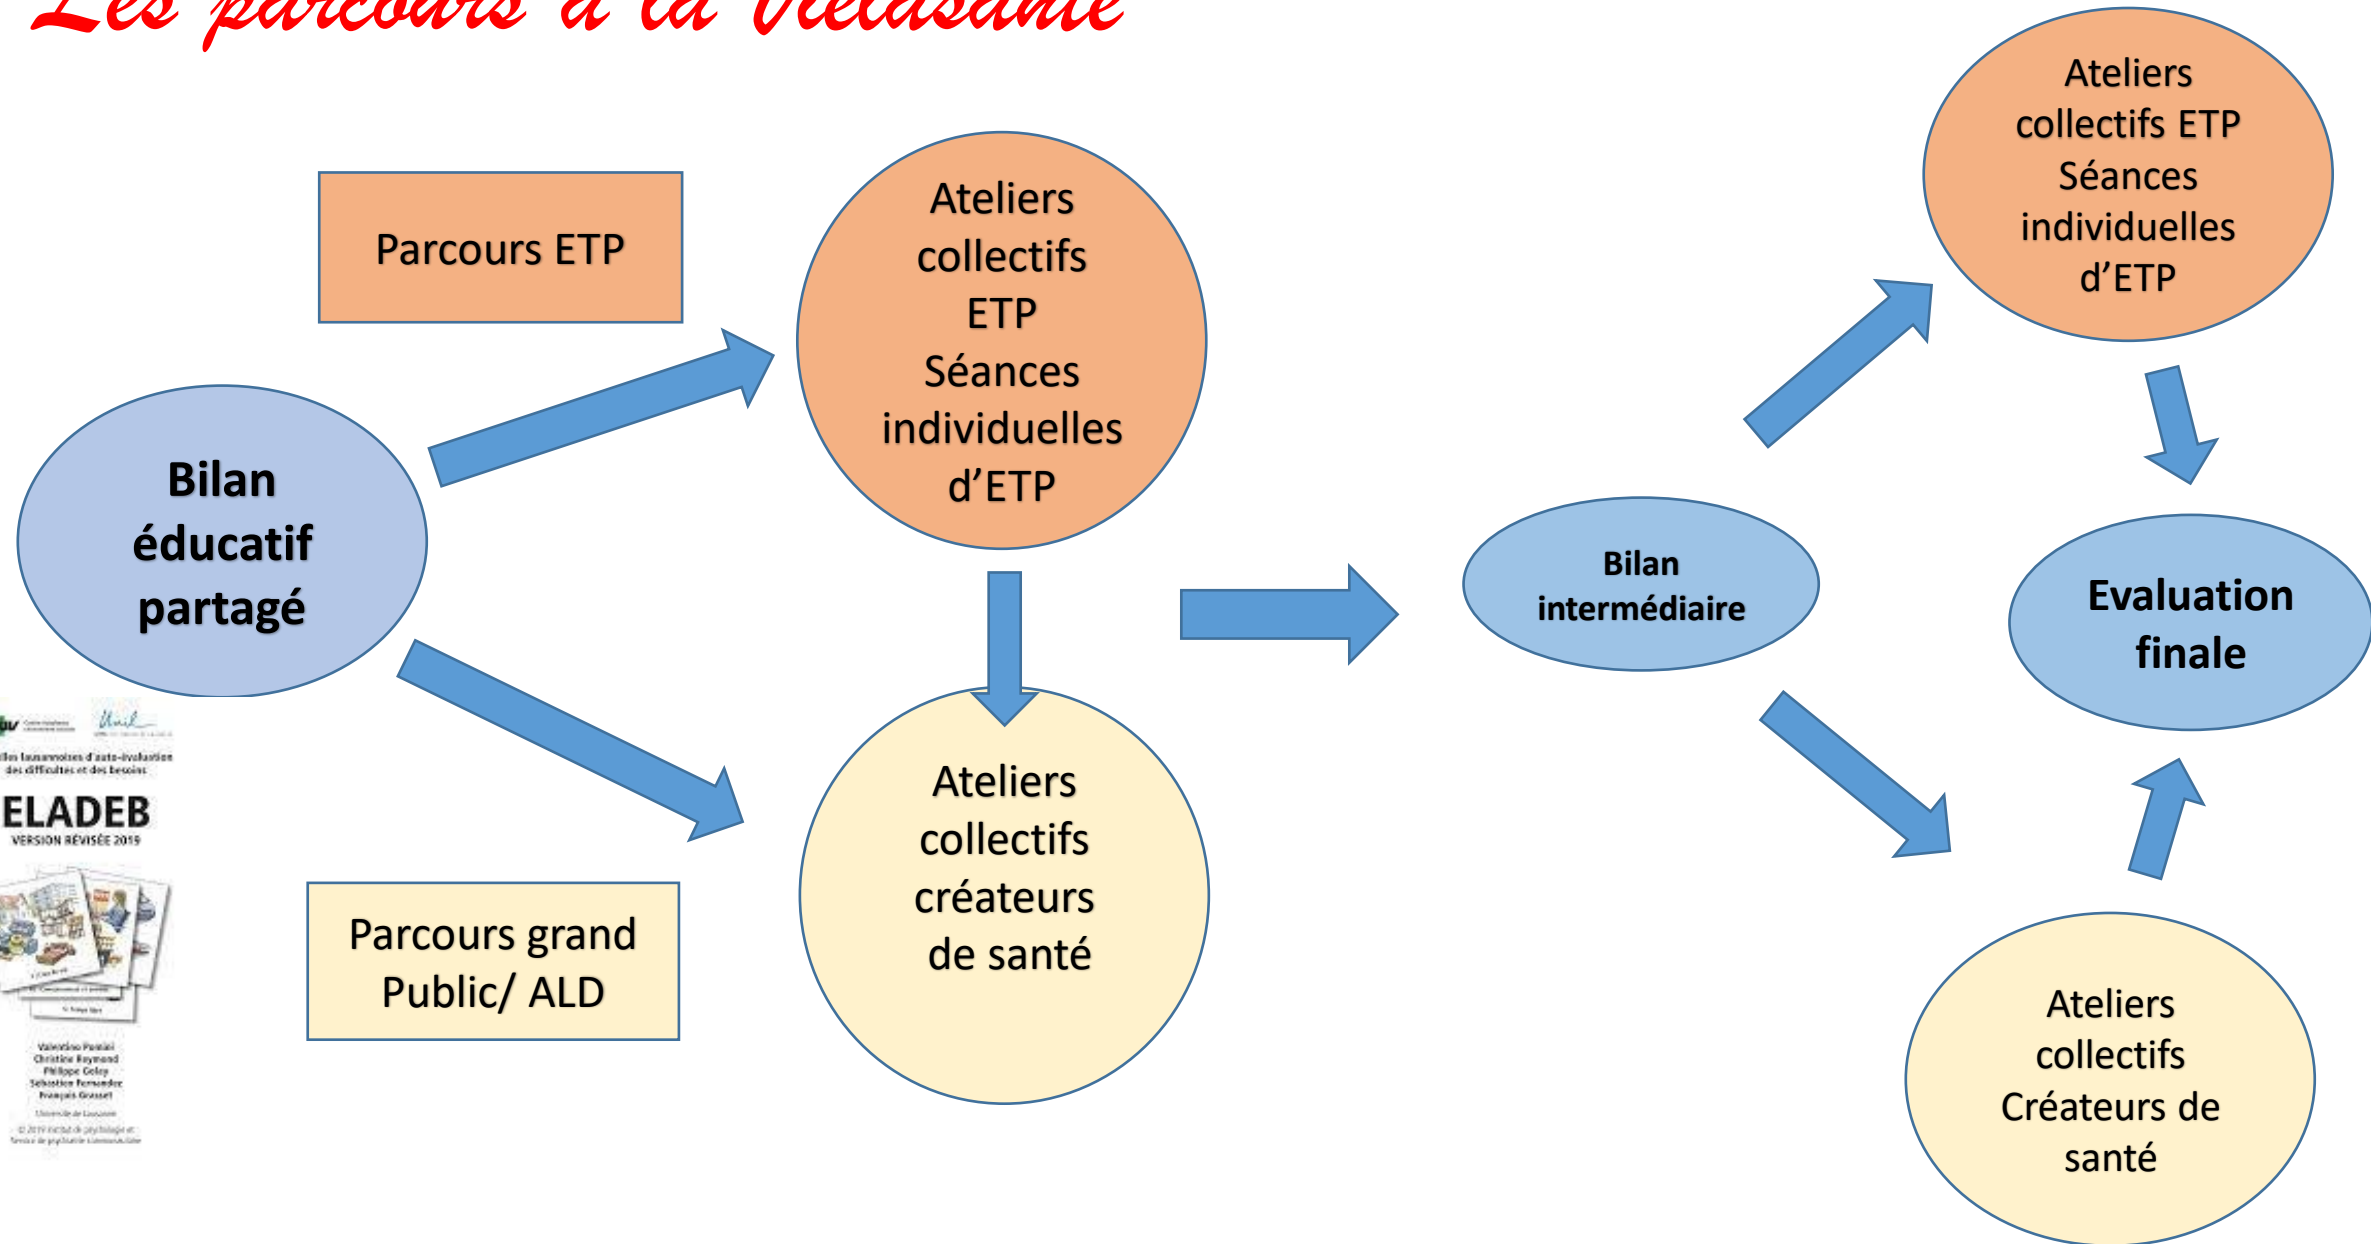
Les parcours à la Vielsanté

Parcours ETP

Bilan éducatif partagé

Ateliers collectifs ETP Séances individuelles d'ETP

Parcours grand Public/ ALD

Ateliers collectifs créateurs de santé

Bilan intermédiaire

Ateliers collectifs ETP Séances individuelles d'ETP

Evaluation finale

Ateliers collectifs Créateurs de santé

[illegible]
Échelles lausannoises d'auto-évaluation des difficultés et des besoins
ELADEB
VERSION RÉVISÉE 2019
Valentino Pomini
Christine Reymond
Philippe Golay
Sébastien Fernandez
François Grasset
Université de Lausanne
© 2019 Institut de psychologie et Service de psychiatrie communautaire